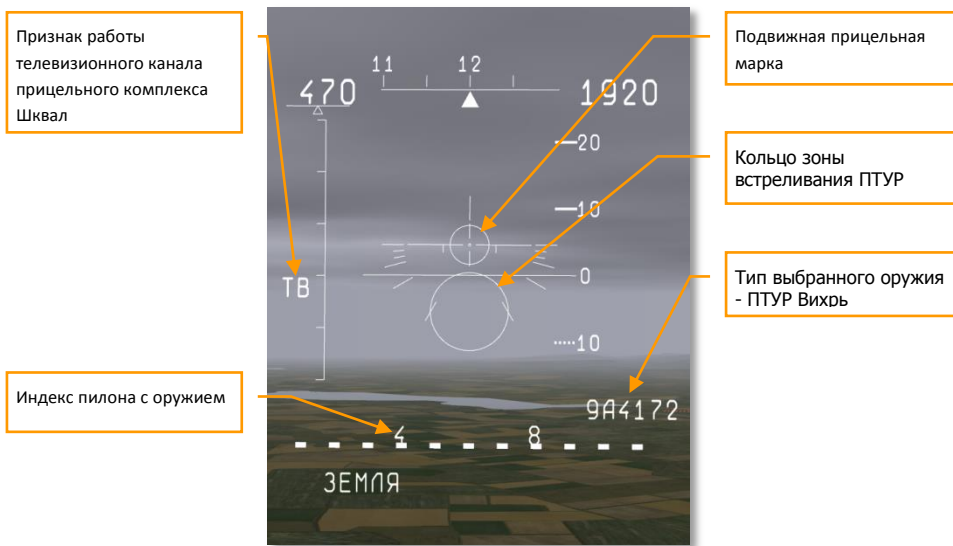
Признак работы телевизионного канала прицельного комплекса Шквал

Подвижная прицельная марка

Кольцо зоны встреливания ПТУР

Тип выбранного оружия - ПТУР Вихрь

Индекс пилона с оружием

11 12

470

1920

20

10

0

10

ТВ

9А4172

4 8

ЗЕМЛЯ